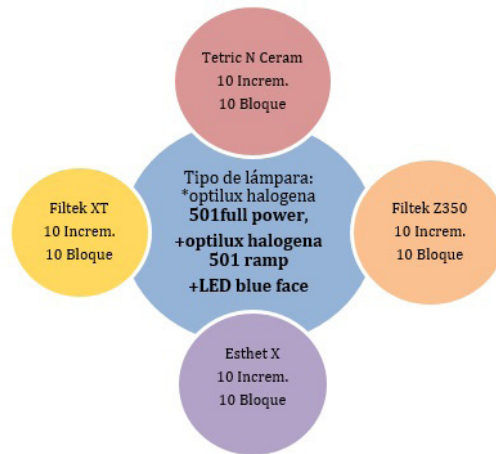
Tetric N Ceram
10 Increm.
10 Bloque

Filtek XT
10 Increm.
10 Bloque

Tipo de lámpara:
*optilux halogena
501full power,
+optilux halogena
501 ramp
+LED blue face

Filtek Z350
10 Increm.
10 Bloque

Esthet X
10 Increm.
10 Bloque